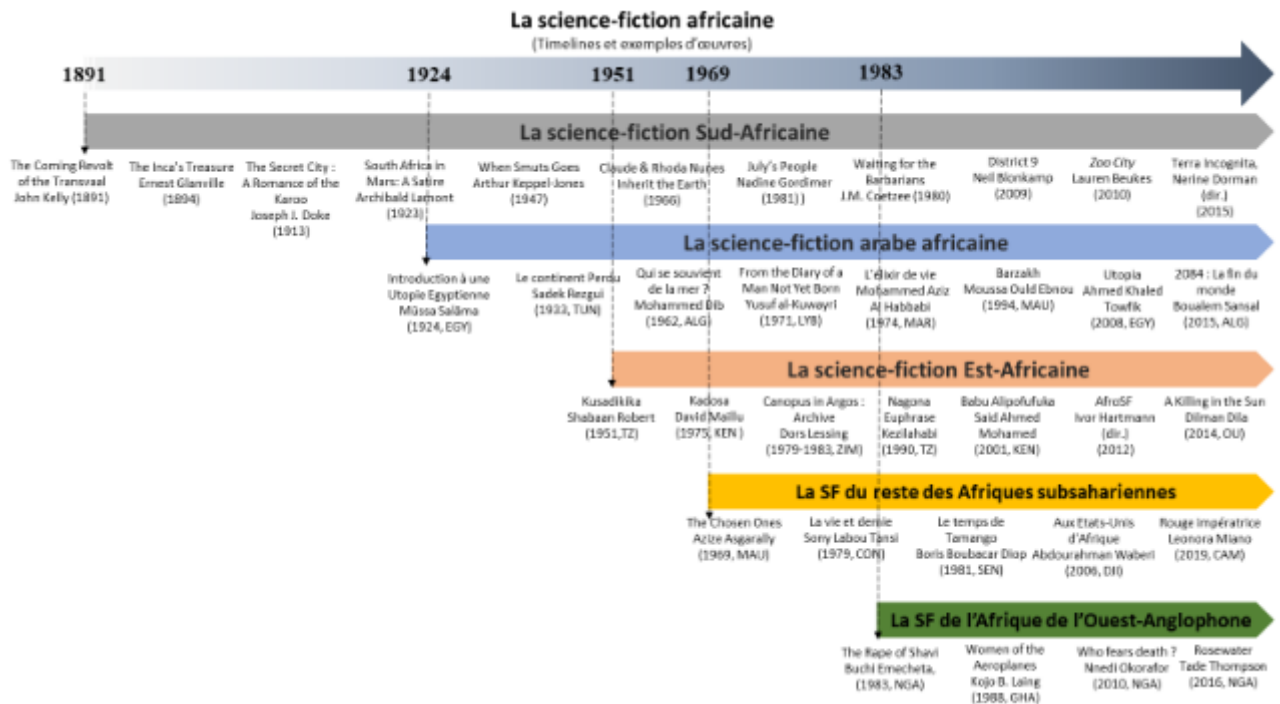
La science-fiction africaine
(Timelines et exemples d'œuvres)

1891 1924 1951 1969 1983

La science-fiction Sud-Africaine

The Coming Revolt of the Transvaal John Kelly (1891)

The Inca's Treasure Ernest Glanville (1894)

The Secret City : A Romance of the Karoo Joseph J. Doke (1913)

South Africa in Mars: A Satire Archibald Lamont (1923)

When Smuts Goes Arthur Keppel-Jones (1947)

Claude & Rhoda Nunes Inherit the Earth (1966)

July's People Nadine Gordimer (1981) )

Waiting for the Barbarians J.M. Coetzee (1980)

District 9 Neil Blomkamp (2009)

Zoo City Lauren Beukes (2010)

Terra Incognita, Nerine Dorman (dir.) (2015)

La science-fiction arabe africaine

Introduction à une Utopie Egyptienne Mûssa Salâma (1924, EGY)

Le continent Perdu Sadek Rezgui (1933, TUN)

Qui se souvient de la mer ? Mohammed Dib (1962, ALG)

From the Diary of a Man Not Yet Born Yusuf al-Kuwayri (1971, LYB)

L'élixir de vie Mohammed Aziz Al Habbabi (1974, MAR)

Barzakh Moussa Ould Ebnou (1994, MAU)

Utopia Ahmed Khaled Towfik (2008, EGY)

2084 : La fin du monde Boualem Sansal (2015, ALG)

La science-fiction Est-Africaine

Kusadikika Shabaan Robert (1951,TZ)

Kadosa David Maillu (1975, KEN )

Canopus in Argos : Archive Dors Lessing (1979-1983, ZIM)

Nagona Euphrase Kezilahabi (1990, TZ)

Babu Alipofufuka Said Ahmed Mohamed (2001, KEN)

AfroSF Ivor Hartmann (dir.) (2012)

A Killing in the Sun Dilman Dila (2014, OU)

La SF du reste des Afriques subsahariennes

The Chosen Ones Azize Asgarally (1969, MAU)

La vie et demie Sony Labou Tansi (1979, CON)

Le temps de Tamango Boris Boubacar Diop (1981, SEN)

Aux Etats-Unis d'Afrique Abdourahman Waberi (2006, DJI)

Rouge impératrice Leonora Miano (2019, CAM)

La SF de l'Afrique de l'Ouest-Anglophone

The Rape of Shavi Buchi Emecheta, (1983, NGA)

Women of the Aeroplanes Kojo B. Laing (1988, GHA)

Who fears death ? Nnedi Okorafor (2010, NGA)

Rosewater Tade Thompson (2016, NGA)